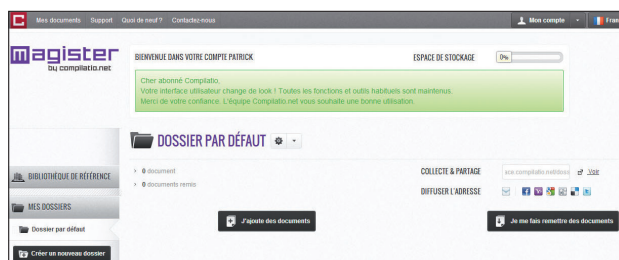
Mes documents Support Quoi de neuf ? Contactez-nous

Mon compte

Fran

magister
by compilatio.net

BIENVENUE DANS VOTRE COMPTE PATRICK

ESPACE DE STOCKAGE

0%

Cher abonné Compilatio,
Votre interface utilisateur change de look ! Toutes les fonctions et outils habituels sont maintenus.
Merci de votre confiance. L'équipe Compilatio.net vous souhaite une bonne utilisation.

DOSSIER PAR DÉFAUT

0 document

0 documents remis

COLLECTE & PARTAGE

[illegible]

Voir

DIFFUSER L'ADRESSE

J'ajoute des documents

Je me fais remettre des documents

BIBLIOTHÈQUE DE RÉFÉRENCE

MES DOSSIERS

Dossier par défaut

Créer un nouveau dossier